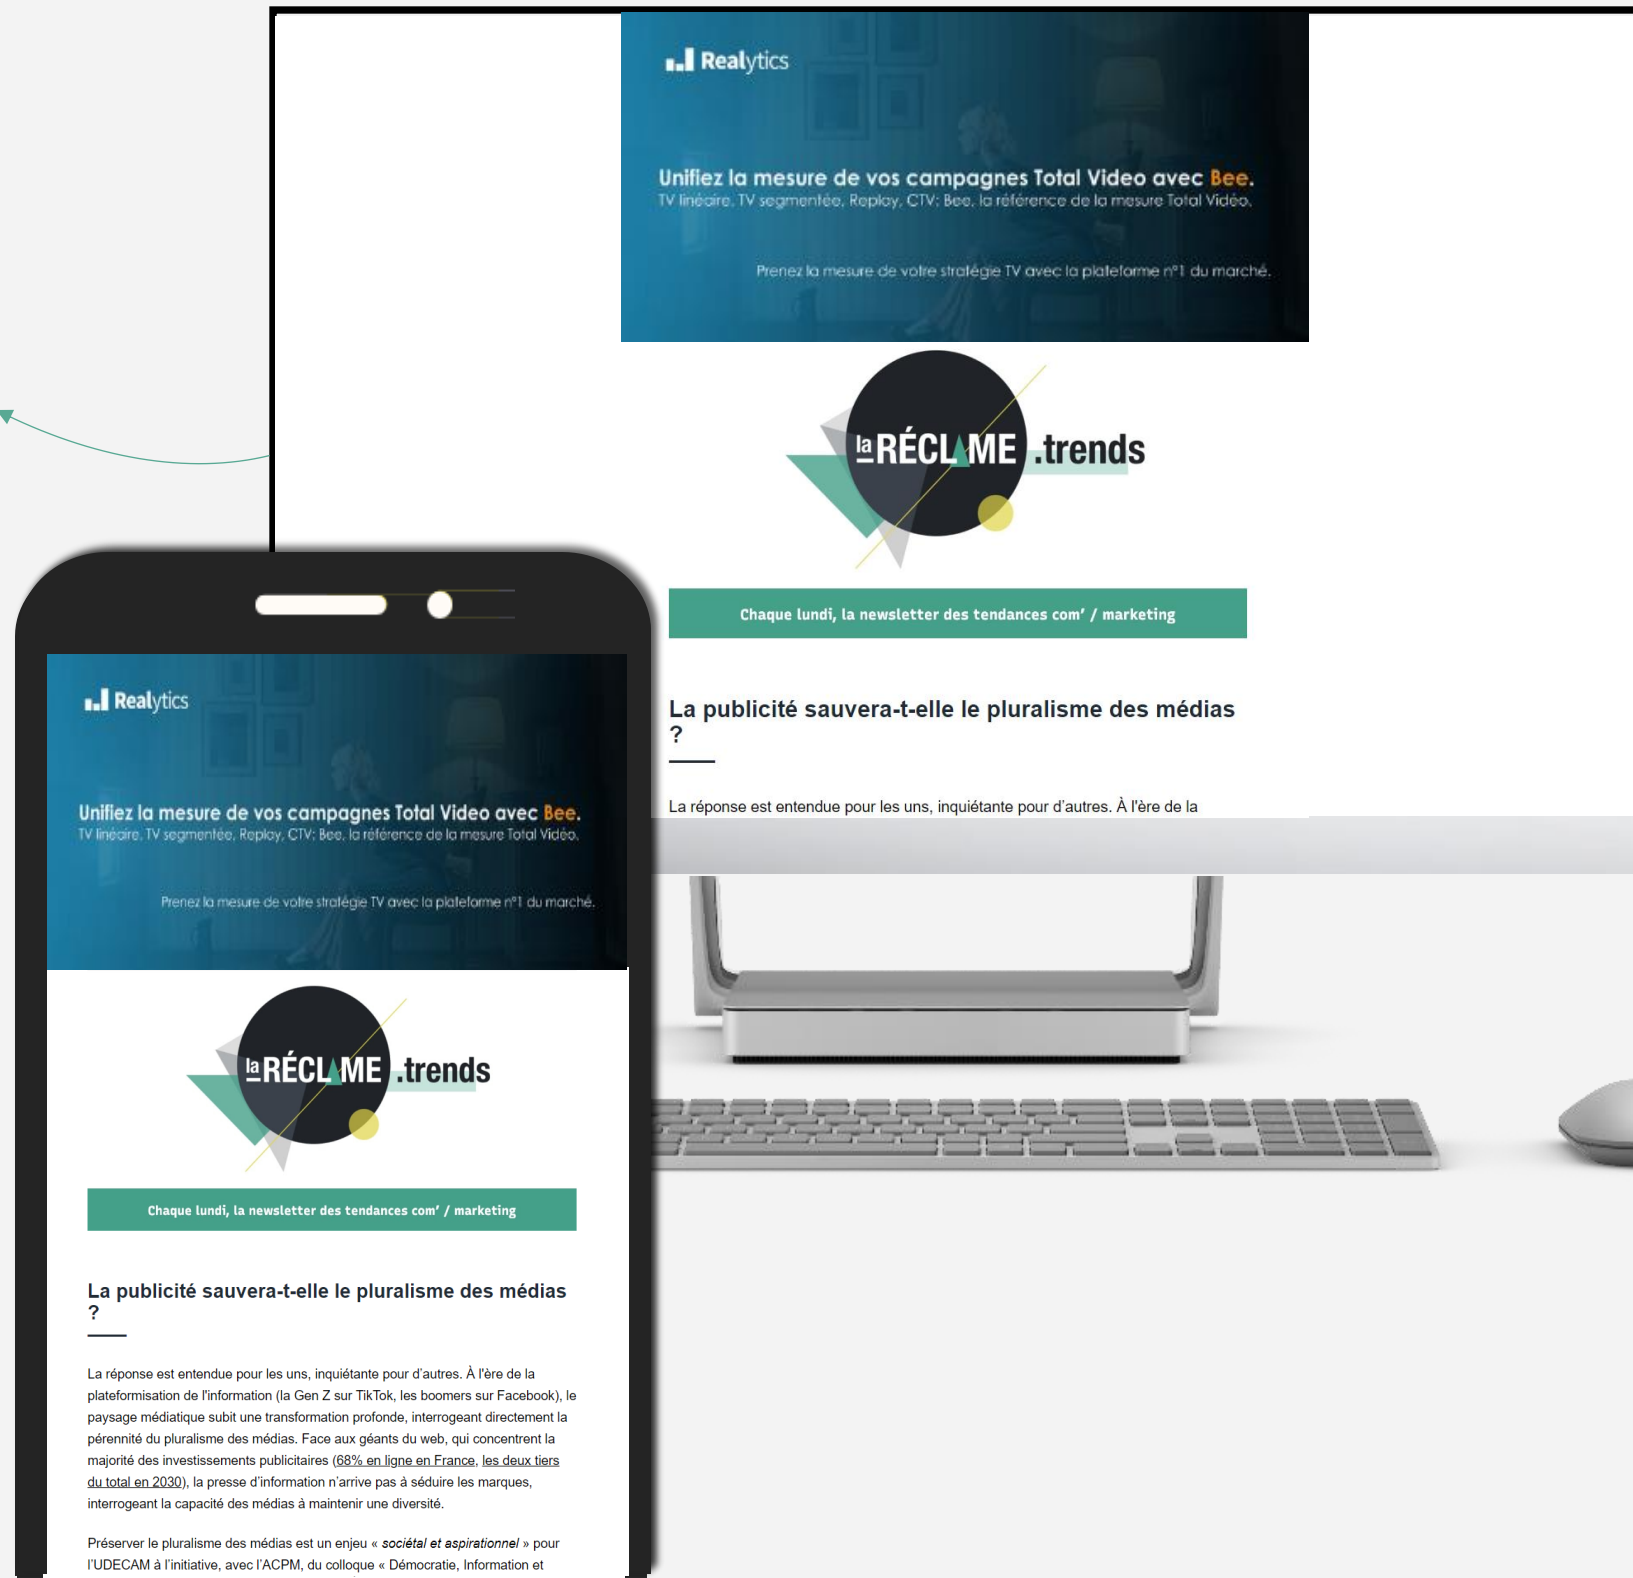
Realytics

Unifiez la mesure de vos campagnes Total Video avec Bee.
TV linéaire, TV segmentée, Replay, CTV: Bee, la référence de la mesure Total Vidéo.

Prenez la mesure de votre stratégie TV avec la plateforme n°1 du marché.

la RÉCLAME .trends

Chaque lundi, la newsletter des tendances com' / marketing

La publicité sauvera-t-elle le pluralisme des médias ?

La réponse est entendue pour les uns, inquiétante pour d'autres. À l'ère de la

Realytics

Unifiez la mesure de vos campagnes Total Video avec Bee.
TV linéaire, TV segmentée, Replay, CTV: Bee, la référence de la mesure Total Vidéo.

Prenez la mesure de votre stratégie TV avec la plateforme n°1 du marché.

la RÉCLAME .trends

Chaque lundi, la newsletter des tendances com' / marketing

La publicité sauvera-t-elle le pluralisme des médias ?

La réponse est entendue pour les uns, inquiétante pour d'autres. À l'ère de la plateformisation de l'information (la Gen Z sur TikTok, les boomers sur Facebook), le paysage médiatique subit une transformation profonde, interrogeant directement la pérennité du pluralisme des médias. Face aux géants du web, qui concentrent la majorité des investissements publicitaires (68% en ligne en France, les deux tiers du total en 2030), la presse d'information n'arrive pas à séduire les marques, interrogeant la capacité des médias à maintenir une diversité.

Préserver le pluralisme des médias est un enjeu « sociétal et aspirationnel » pour l'UDECAM à l'initiative, avec l'ACPM, du colloque « Démocratie, Information et